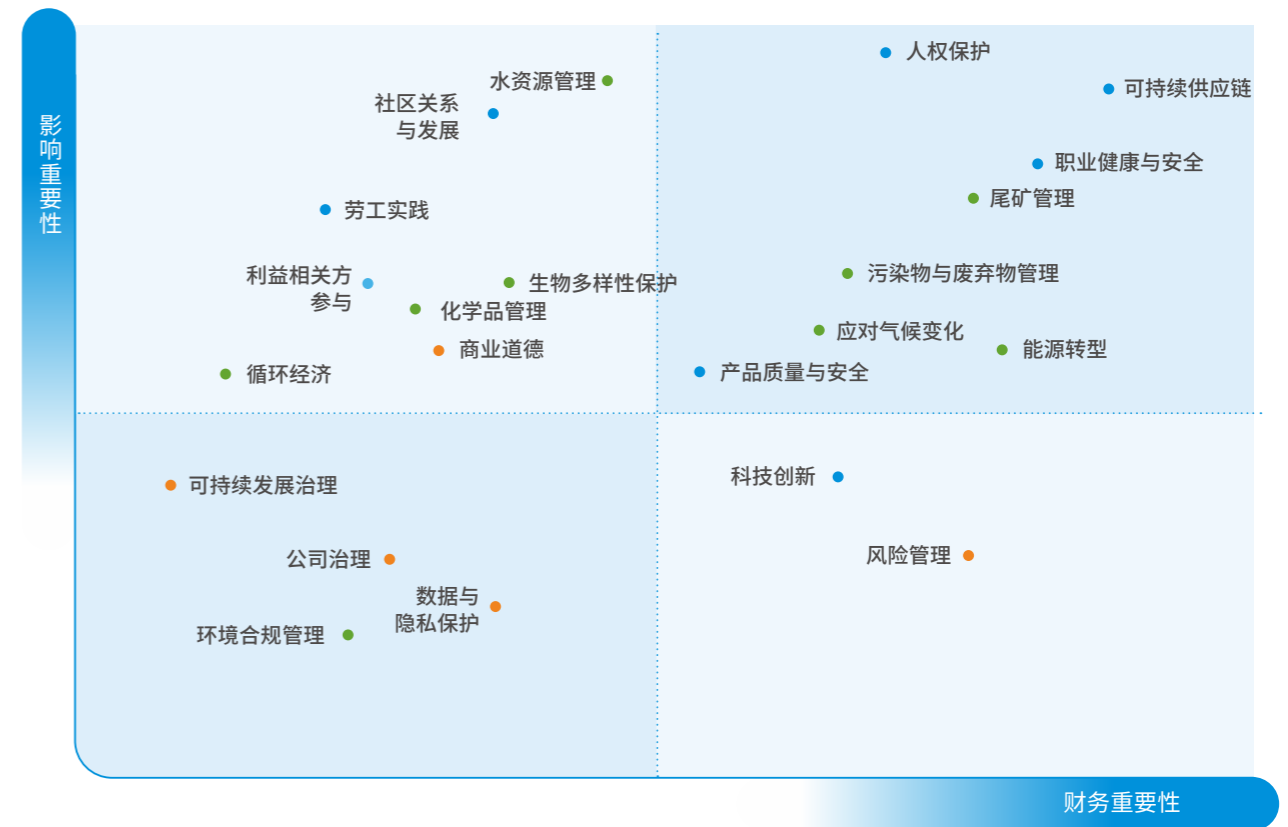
影响重要性

水资源管理
社区关系与发展
劳工实践
利益相关方参与
生物多样性保护
化学品管理
商业道德
循环经济

人权保护
可持续供应链
职业健康与安全
尾矿管理
污染物与废弃物管理
应对气候变化
能源转型
产品质量与安全

可持续发展治理
公司治理
数据与隐私保护
环境合规管理

科技创新
风险管理

财务重要性